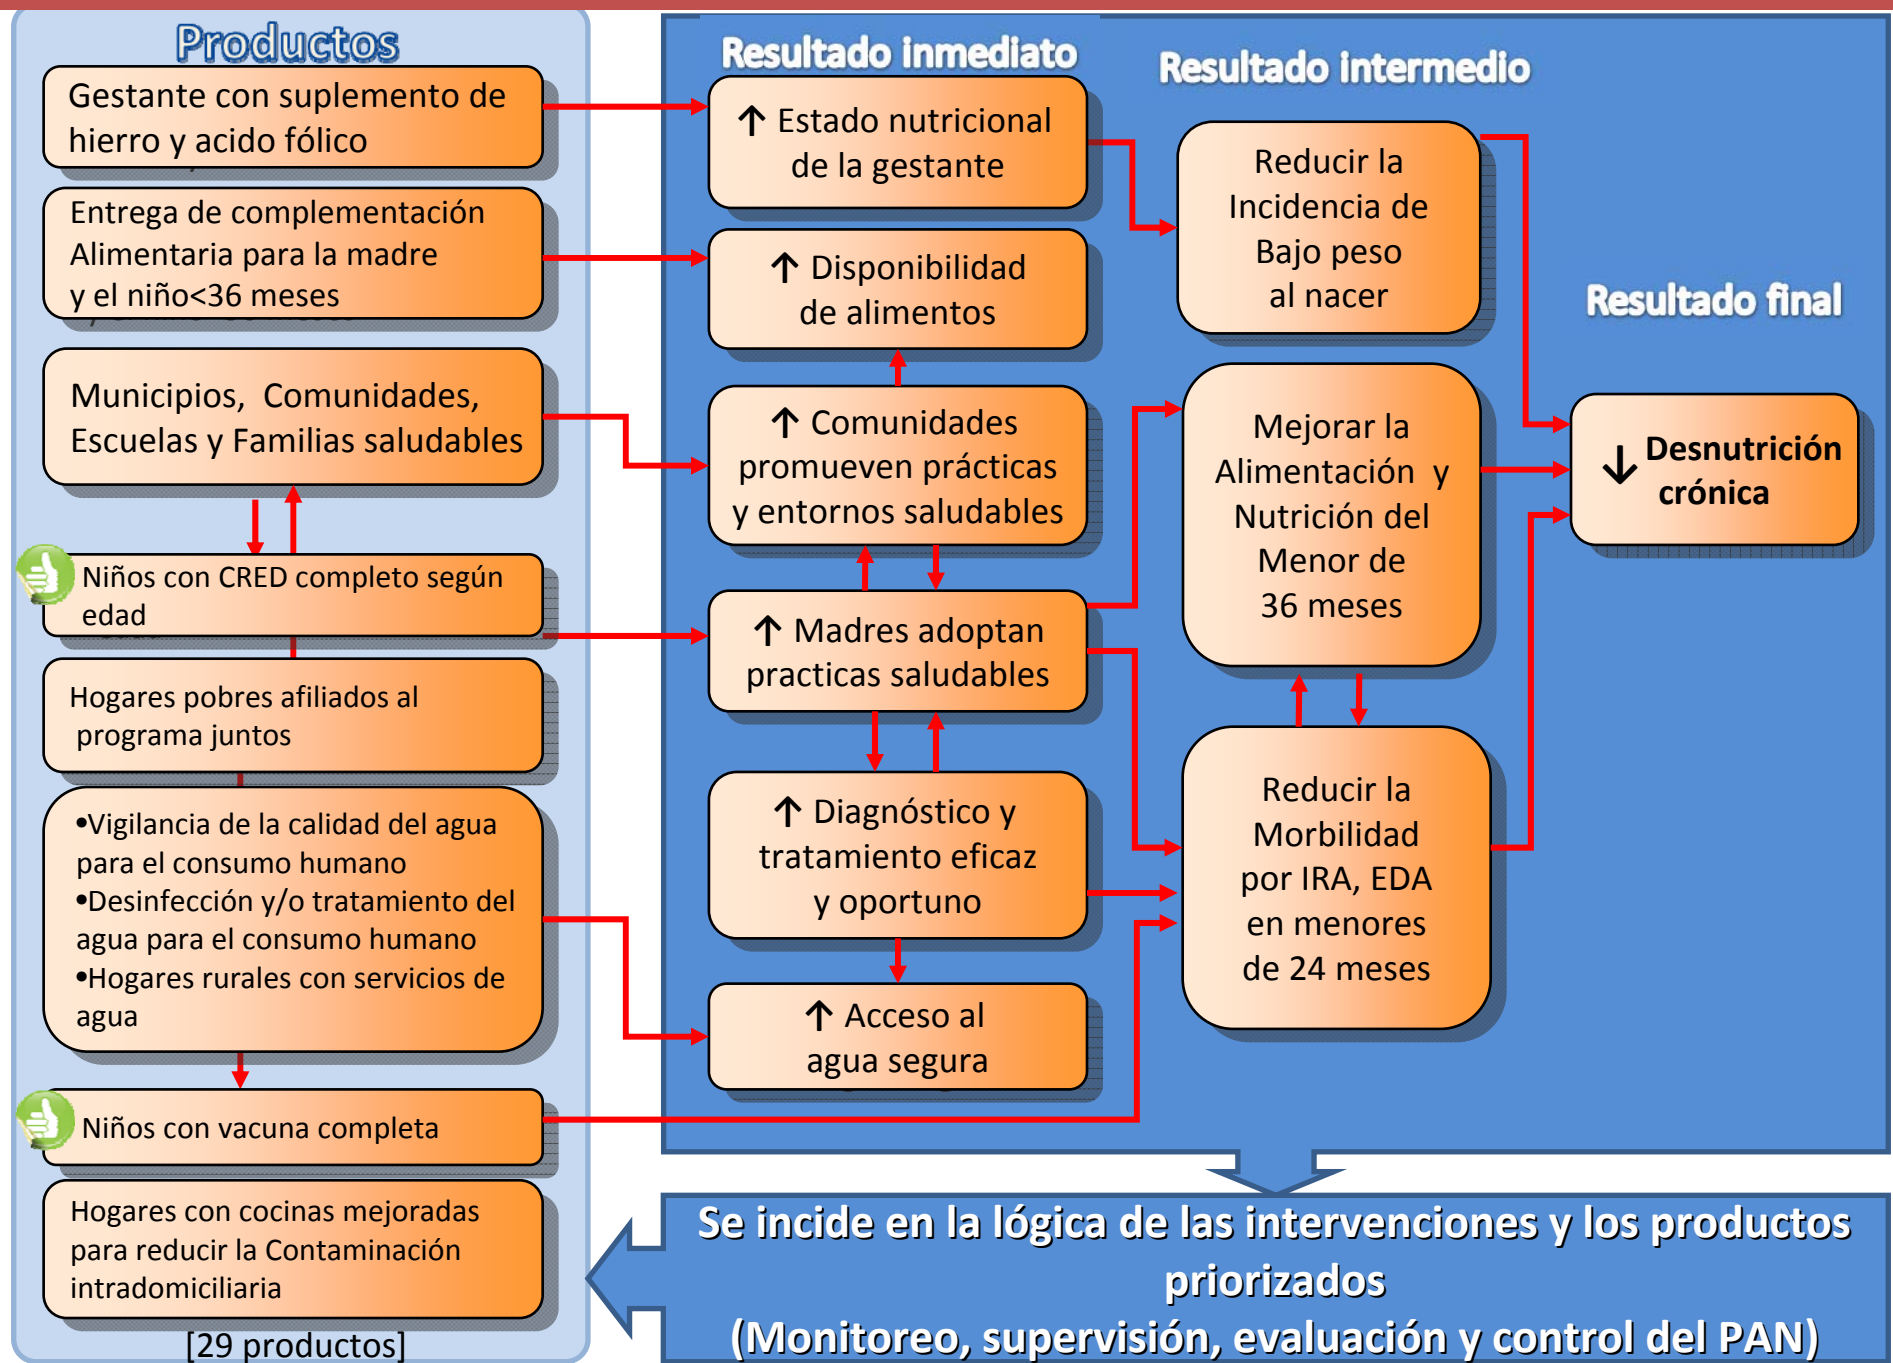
Productos

Gestante con suplemento de hierro y acido fólico

Entrega de complementación Alimentaria para la madre y el niño<36 meses

Municipios, Comunidades, Escuelas y Familias saludables

Niños con CRED completo según edad

Hogares pobres afiliados al programa juntos

•Vigilancia de la calidad del agua para el consumo humano
•Desinfección y/o tratamiento del agua para el consumo humano
•Hogares rurales con servicios de agua

Niños con vacuna completa

Hogares con cocinas mejoradas para reducir la Contaminación intradomiciliaria

[29 productos]

Resultado inmediato

↑ Estado nutricional de la gestante

↑ Disponibilidad de alimentos

↑ Comunidades promueven prácticas y entornos saludables

↑ Madres adoptan practicas saludables

↑ Diagnóstico y tratamiento eficaz y oportuno

↑ Acceso al agua segura

Resultado intermedio

Reducir la Incidencia de Bajo peso al nacer

Mejorar la Alimentación y Nutrición del Menor de 36 meses

Reducir la Morbilidad por IRA, EDA en menores de 24 meses

Resultado final

↓ Desnutrición crónica

Se incide en la lógica de las intervenciones y los productos priorizados
(Monitoreo, supervisión, evaluación y control del PAN)